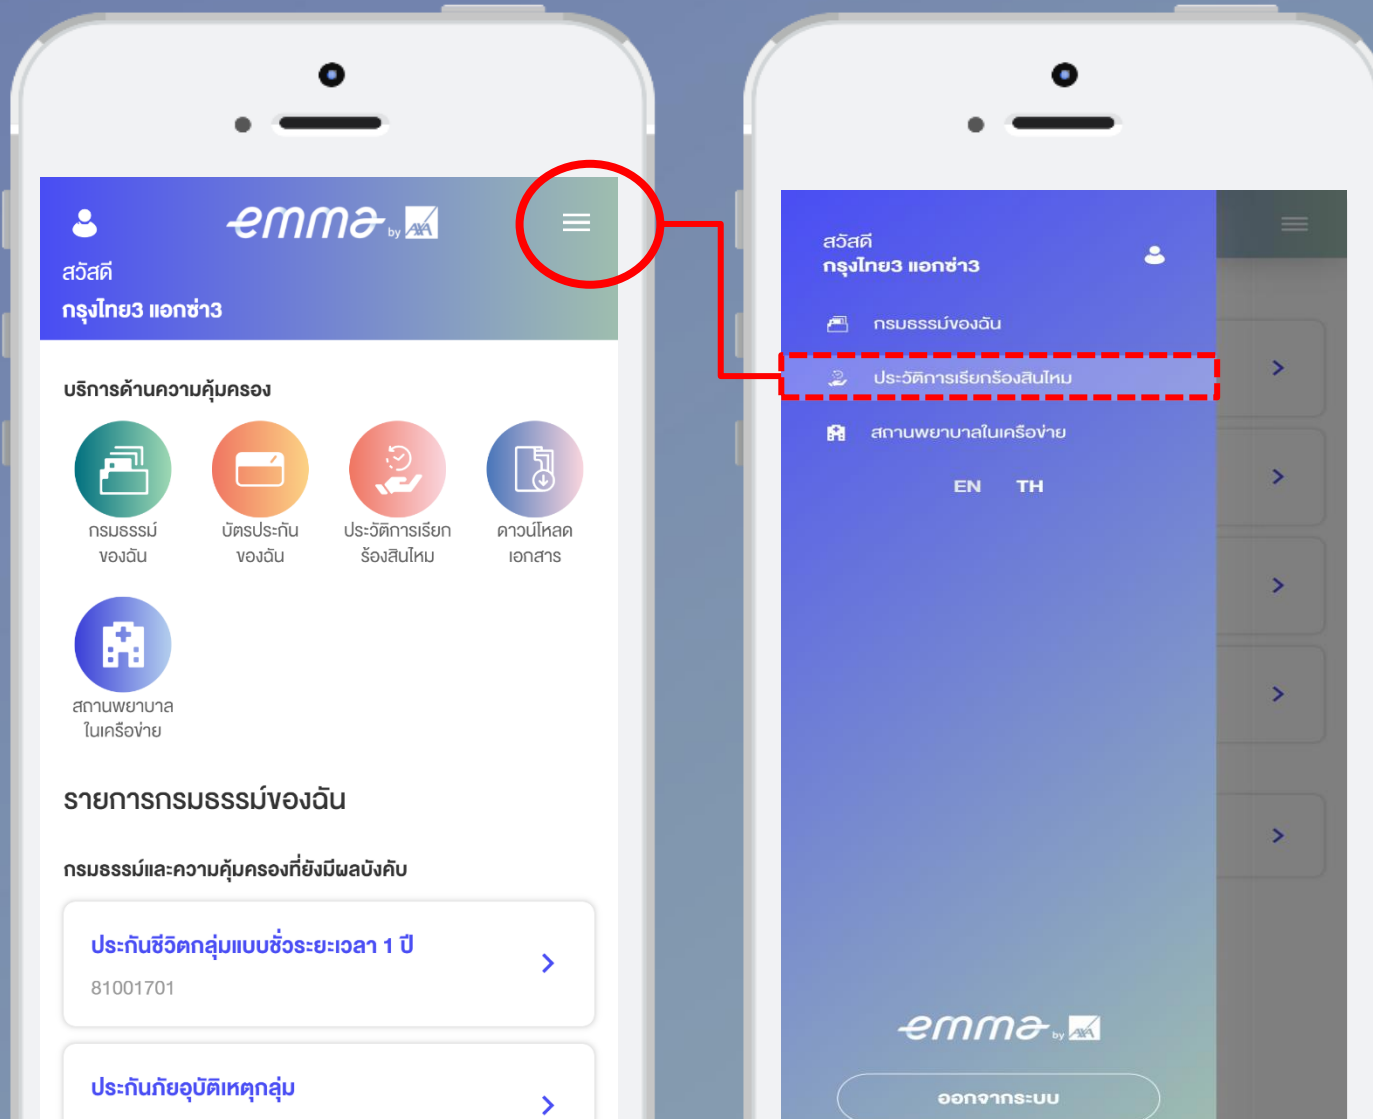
emma by AXA

สวัสดี
กรุงไทย3 แอกซ่า3

บริการด้านความคุ้มครอง

กรมธรรม์ของฉัน

บัตรประกันของฉัน

ประวัติการเรียกร้องสินไหม

ดาวน์โหลดเอกสาร

สถานพยาบาลในเครือข่าย

รายการกรมธรรม์ของฉัน

กรมธรรม์และความคุ้มครองที่ยังมีผลบังคับ

ประกันชีวิตกลุ่มแบบชั่วระยะเวลา 1 ปี
81001701

ประกันภัยอุบัติเหตุกลุ่ม

สวัสดี
กรุงไทย3 แอกซ่า3

กรมธรรม์ของฉัน

ประวัติการเรียกร้องสินไหม

สถานพยาบาลในเครือข่าย

EN TH

emma by AXA

ออกจากระบบ